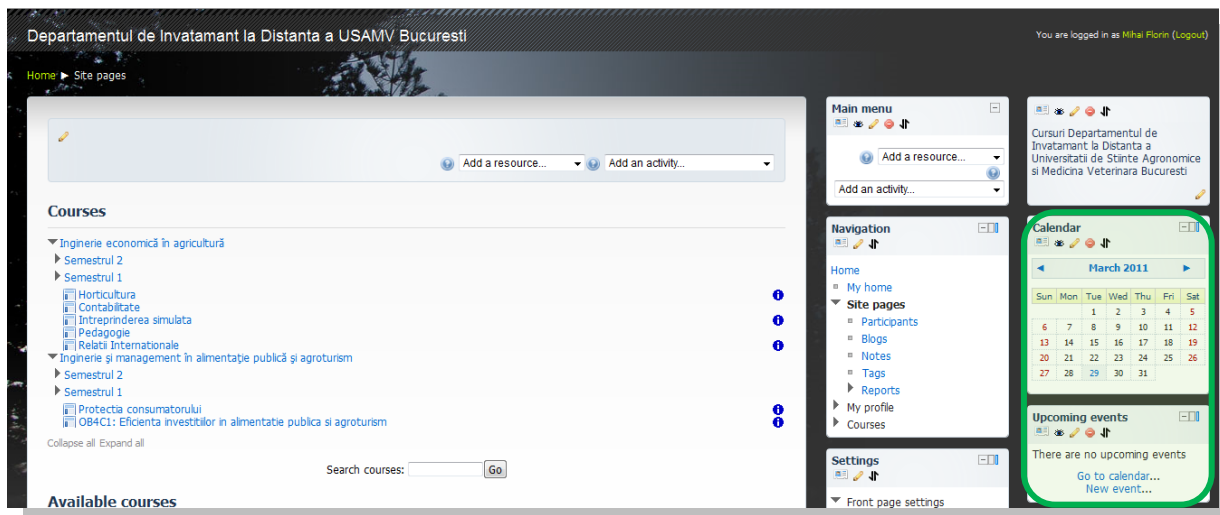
Departamentul de Invatamant la Distanta a USAMV Bucuresti

You are logged in as Mihai Florin (Logout)

Home ► Site pages

Add a resource... Add an activity...

Courses

Inginerie economică în agricultură
Semestrul 2
Semestrul 1
Horticultura
Contabilitate
Intreprinderea simulata
Pedagogie
Relatii Internationale
Inginerie şi management în alimentaţie publică şi agroturism
Semestrul 2
Semestrul 1
Protectia consumatorului
OB4C1: Eficienta investitiilor in alimentatie publica si agroturism

Collapse all Expand all

Search courses: Go

Available courses

Main menu
Add a resource...
Add an activity...

Navigation
Home
My home
Site pages
Participants
Blogs
Notes
Tags
Reports
My profile
Courses

Settings
Front page settings

Cursuri Departamentul de Invatamant la Distanta a Universitatii de Stiinte Agronomice si Medicina Veterinara Bucuresti

Calendar
◄ March 2011 ►

| Sun | Mon | Tue | Wed | Thu | Fri | Sat |
|---|---|---|---|---|---|---|
| | | 1 | 2 | 3 | 4 | 5 |
| 6 | 7 | 8 | 9 | 10 | 11 | 12 |
| 13 | 14 | 15 | 16 | 17 | 18 | 19 |
| 20 | 21 | 22 | 23 | 24 | 25 | 26 |
| 27 | 28 | 29 | 30 | 31 | | |

Upcoming events
There are no upcoming events
Go to calendar...
New event...